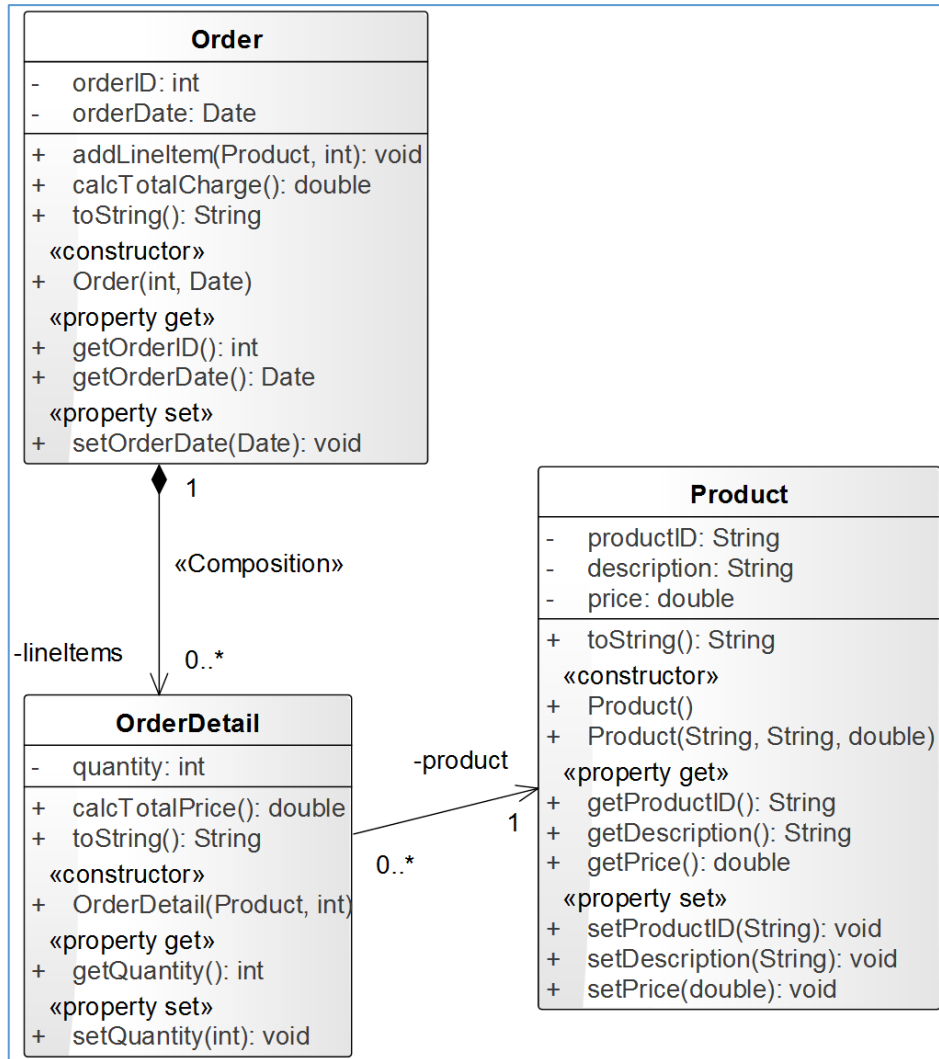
Order

- orderID: int
- orderDate: Date

+ addLineItem(Product, int): void
+ calcTotalCharge(): double
+ toString(): String

«constructor»
+ Order(int, Date)

«property get»
+ getOrderID(): int
+ getOrderDate(): Date

«property set»
+ setOrderDate(Date): void

1

«Composition»

-lineItems

0..*

OrderDetail

- quantity: int

+ calcTotalPrice(): double
+ toString(): String

«constructor»
+ OrderDetail(Product, int)

«property get»
+ getQuantity(): int

«property set»
+ setQuantity(int): void

-product

1

0..*

Product

- productID: String
- description: String
- price: double

+ toString(): String

«constructor»
+ Product()
+ Product(String, String, double)

«property get»
+ getProductID(): String
+ getDescription(): String
+ getPrice(): double

«property set»
+ setProductID(String): void
+ setDescription(String): void
+ setPrice(double): void